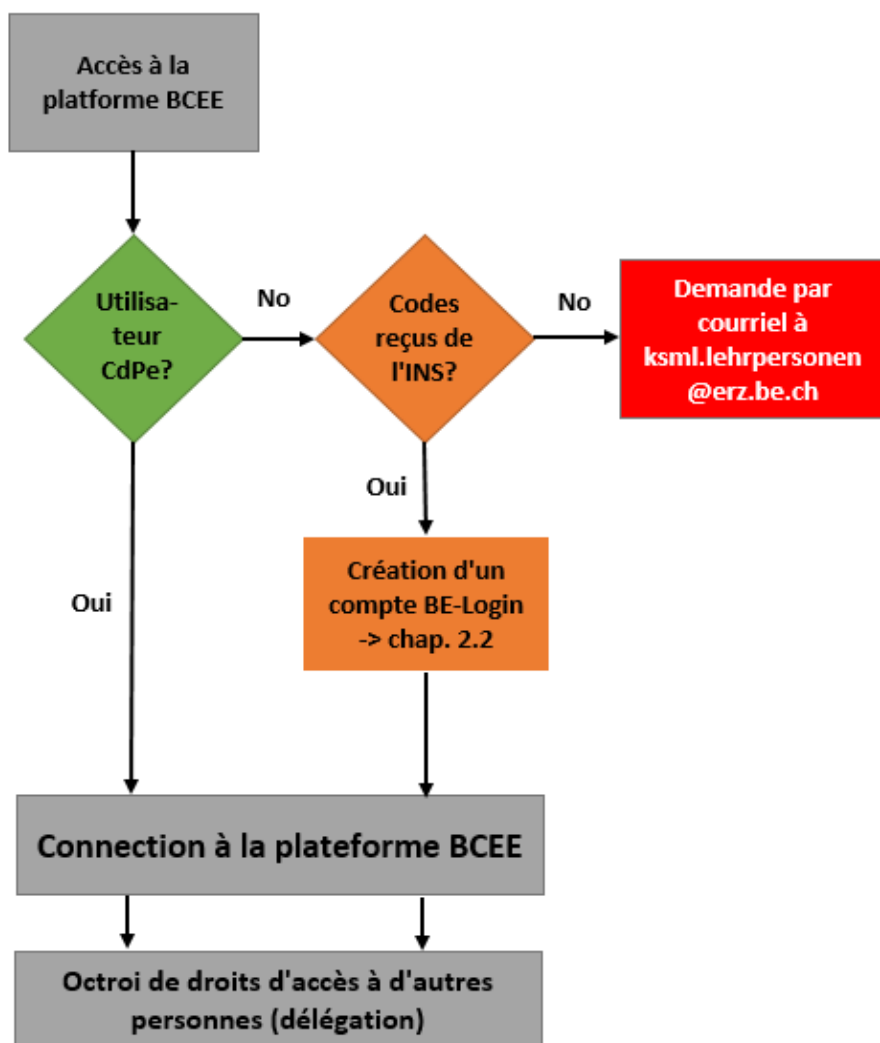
Accès à la platforme BCEE

Utilisateur CdPe?

No

Codes reçus de l'INS?

No

Demande par courriel à ksml.lehrpersonen @erz.be.ch

Oui

Création d'un compte BE-Login -> chap. 2.2

Oui

Connection à la plateforme BCEE

Octroi de droits d'accès à d'autres personnes (délégation)